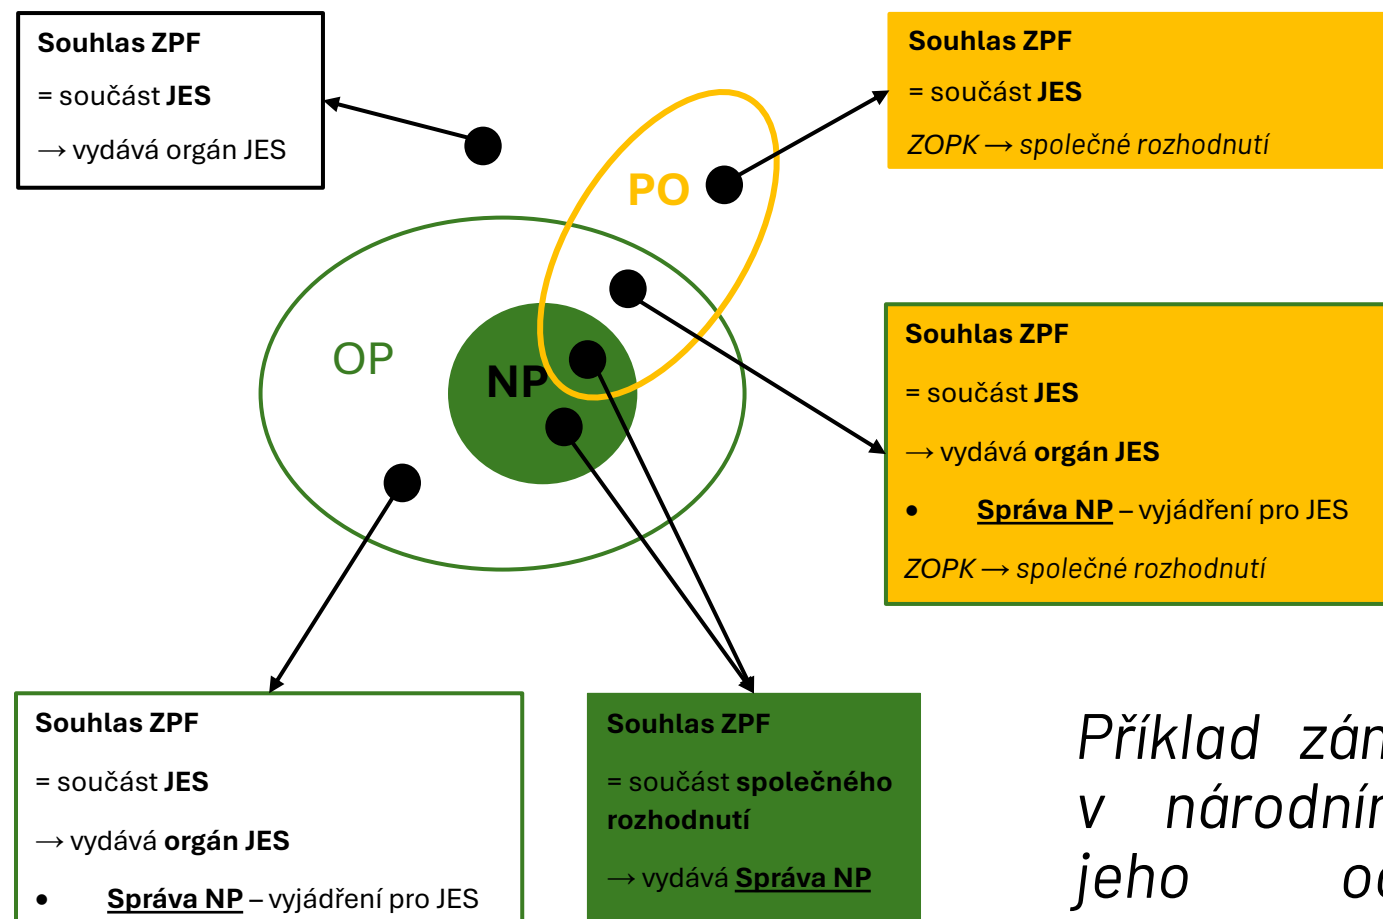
Souhlas ZPF

= součást **JES**

→ vydává orgán JES

Souhlas ZPF

= součást **JES**

*ZOPK → společné rozhodnutí*

PO

OP

NP

Souhlas ZPF

= součást **JES**

→ vydává **orgán JES**

• **Správa NP** – vyjádření pro JES

*ZOPK → společné rozhodnutí*

Souhlas ZPF

= součást **JES**

→ vydává **orgán JES**

• **Správa NP** – vyjádření pro JES

Souhlas ZPF

= součást **společného rozhodnutí**

→ vydává **Správa NP**

*Příklad zán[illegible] v národní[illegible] jeho o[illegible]*